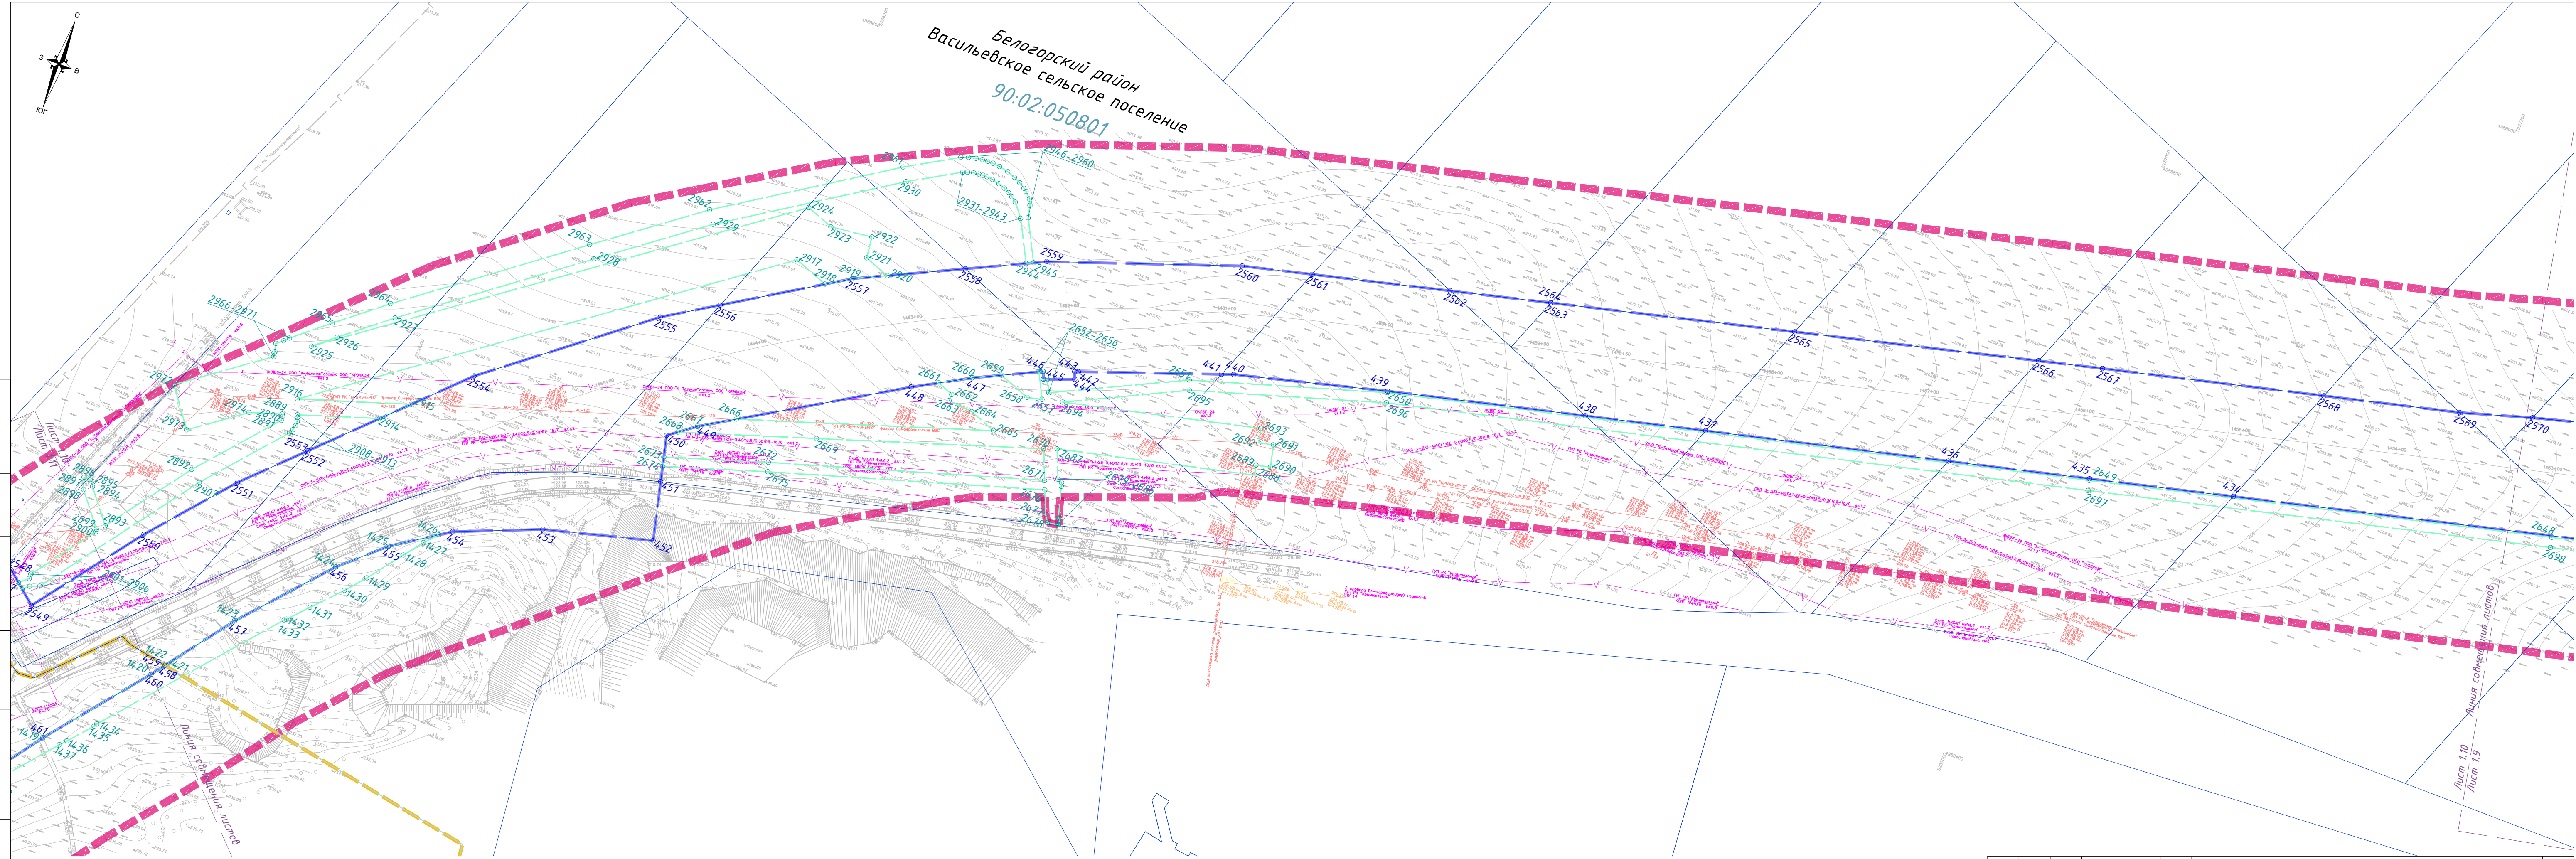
С
З
В
Юг

Белогорский район
Васильевское сельское поселение
90:02:050801

2946-2960
2961
2930
2962
2929
2924
2963
2923
2922
2928
2921
2931-2943
2917
2919
2918
2920
2557
2559
2945
2944
2558
2560
2561
2562
2564
2563
2565
2566
2567
2568
2569
2570
2966-2971
2964
2965
2927
2926
2925
2555
2556
2652-2656
2554
2553
2552
2551
2550
2549
2548
446
445
443
444
442
441
440
439
438
437
436
435
434
447
448
449
450
451
452
453
454
455
456
457
458
459
460
461
2661
2660
2659
2658
2657
2662
2663
2664
2665
2666
2667
2668
2669
2670
2671
2672
2673
2674
2675
2676
2677
2678
2679
2680
2681
2682
2650
2651
2695
2696
2693
2692
2691
2690
2689
2688
2649
2697
2648
2698
2916
2915
2914
2889
2890
2891
2913
2908
2892
2897
2896
2895
2894
2893
2899
2898
2900
2901
2906
2907
2972
2973
1426
1425
1427
1428
1424
1429
1430
1423
1431
1432
1433
1422
1421
1420
1434
1435
1436
1437
1419
Линия совмещения листов
Лист 1.11
Лист 1.10
Лист 1.10
Лист 1.9
Линия совмещения листов